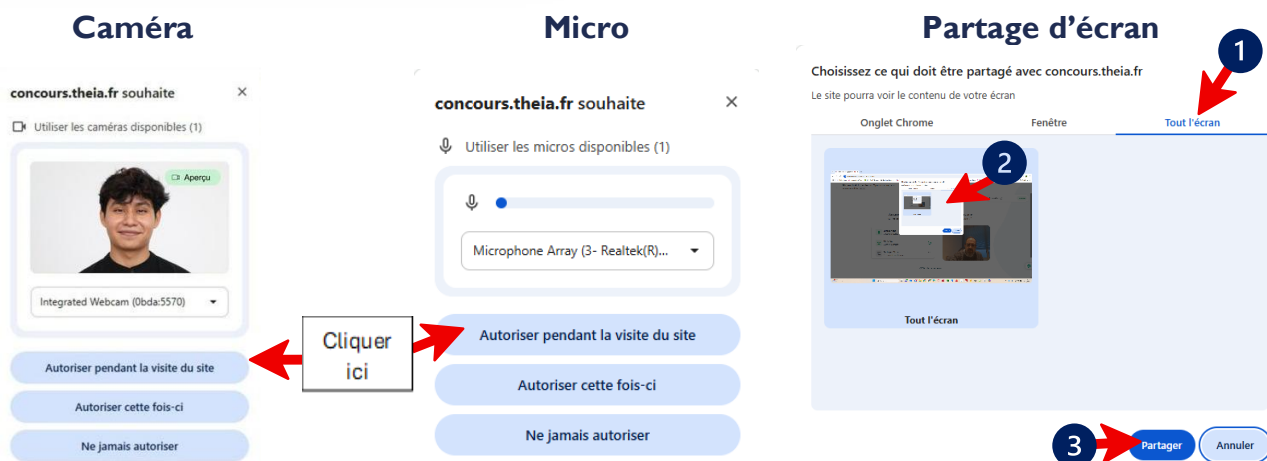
Caméra

concours.theia.fr souhaite

Utiliser les caméras disponibles (1)

Aperçu

Integrated Webcam (0bda:5570)

Autoriser pendant la visite du site

Autoriser cette fois-ci

Ne jamais autoriser

Cliquer ici

Micro

concours.theia.fr souhaite

Utiliser les micros disponibles (1)

Microphone Array (3- Realtek(R)...

Autoriser pendant la visite du site

Autoriser cette fois-ci

Ne jamais autoriser

Partage d'écran

Choisissez ce qui doit être partagé avec concours.theia.fr

Le site pourra voir le contenu de votre écran

Onglet Chrome

Fenêtre

Tout l'écran

1

2

Tout l'écran

3

Partager

Annuler